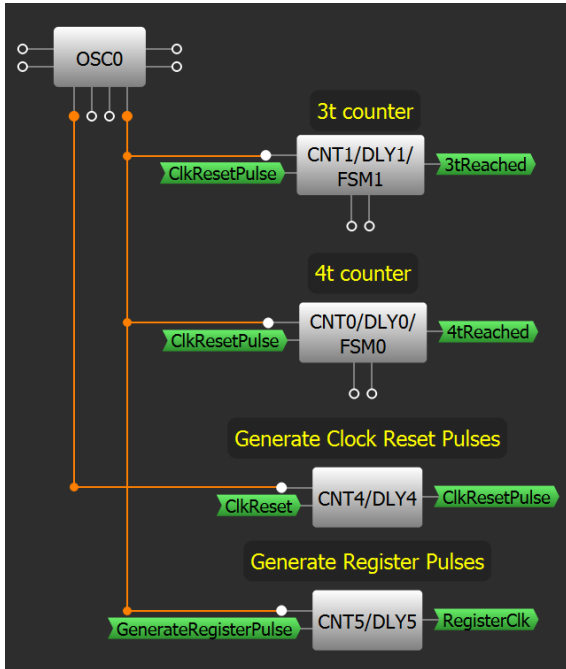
OSC0

3t counter

ClkResetPulse

CNT1/DLY1/FSM1

3tReached

4t counter

ClkResetPulse

CNT0/DLY0/FSM0

4tReached

Generate Clock Reset Pulses

ClkReset

CNT4/DLY4

ClkResetPulse

Generate Register Pulses

GenerateRegisterPulse

CNT5/DLY5

RegisterClk